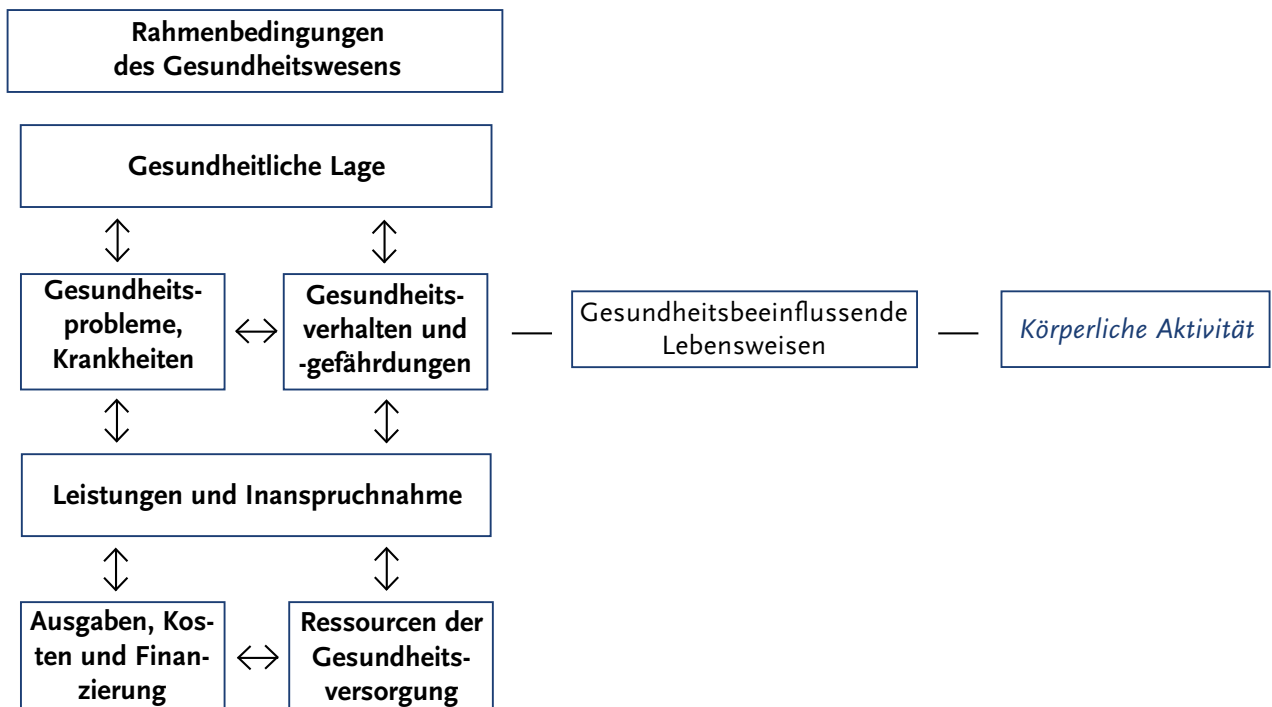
Rahmenbedingungen des Gesundheitswesens

Gesundheitliche Lage

Gesundheitsprobleme, Krankheiten

Gesundheitsverhalten und -gefährdungen

Gesundheitsbeeinflussende Lebensweisen

Körperliche Aktivität

Leistungen und Inanspruchnahme

Ausgaben, Kosten und Finanzierung

Ressourcen der Gesundheitsversorgung